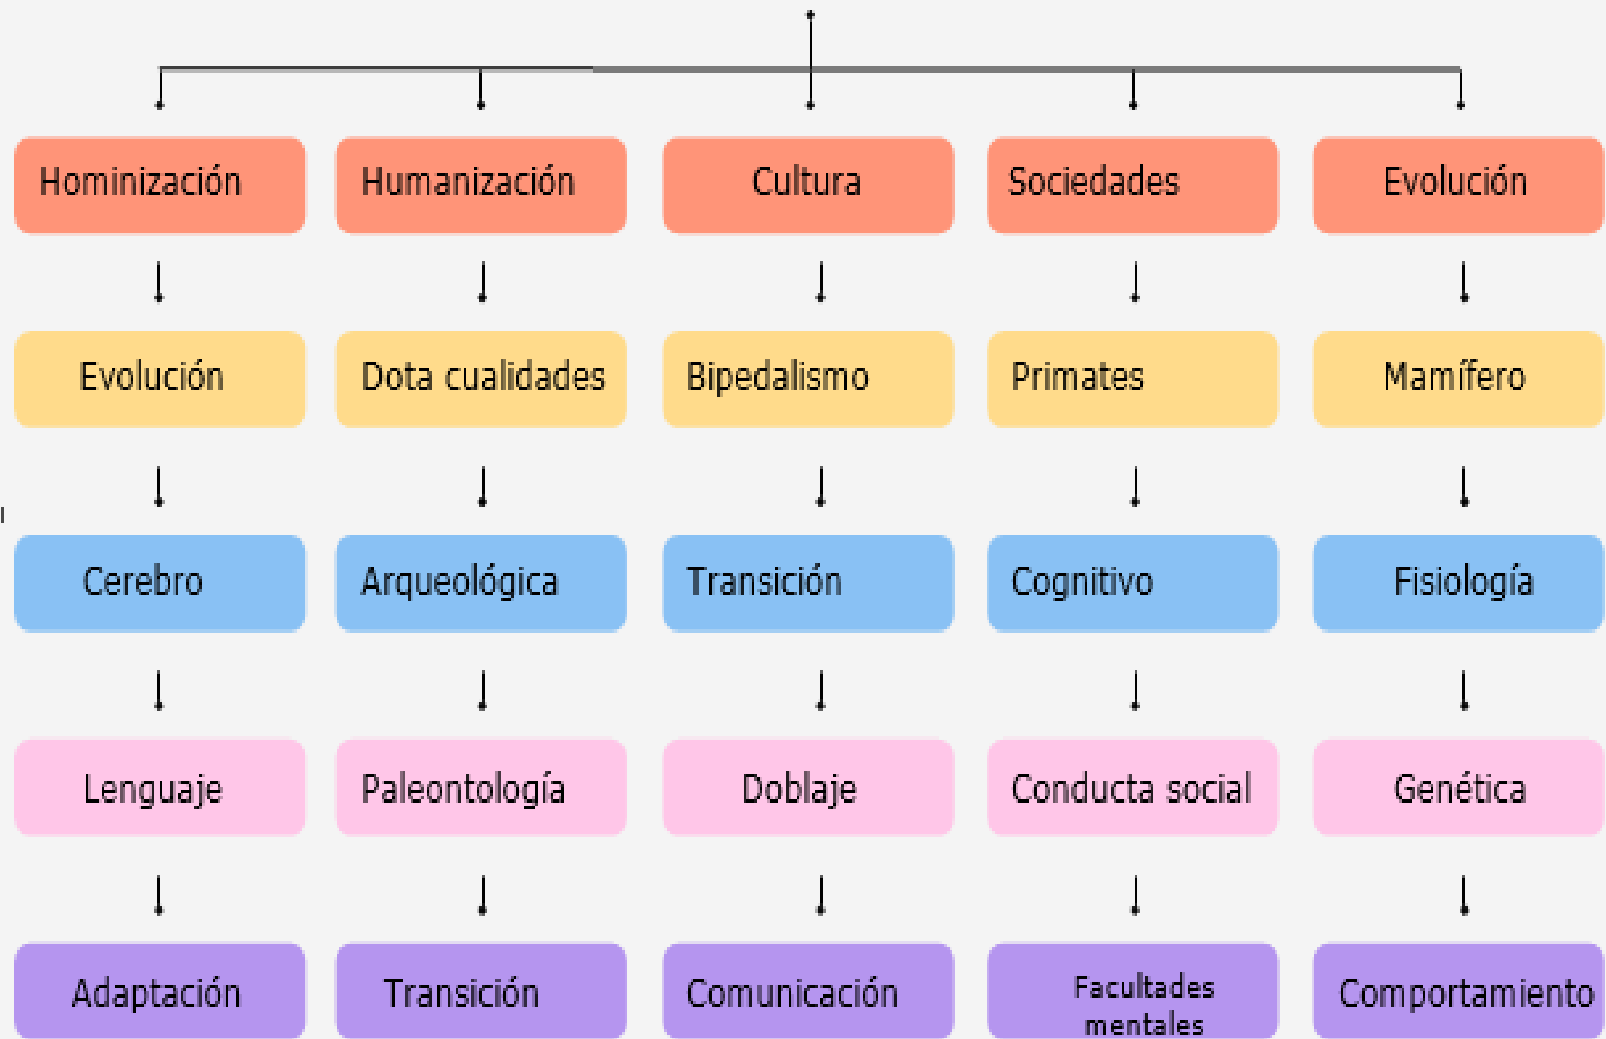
Hominización
Evolución
Cerebro
Lenguaje
Adaptación

Humanización
Dota cualidades
Arqueológica
Paleontología
Transición

Cultura
Bipedalismo
Transición
Doblaje
Comunicación

Sociedades
Primates
Cognitivo
Conducta social
Facultades mentales

Evolución
Mamífero
Fisiología
Genética
Comportamiento